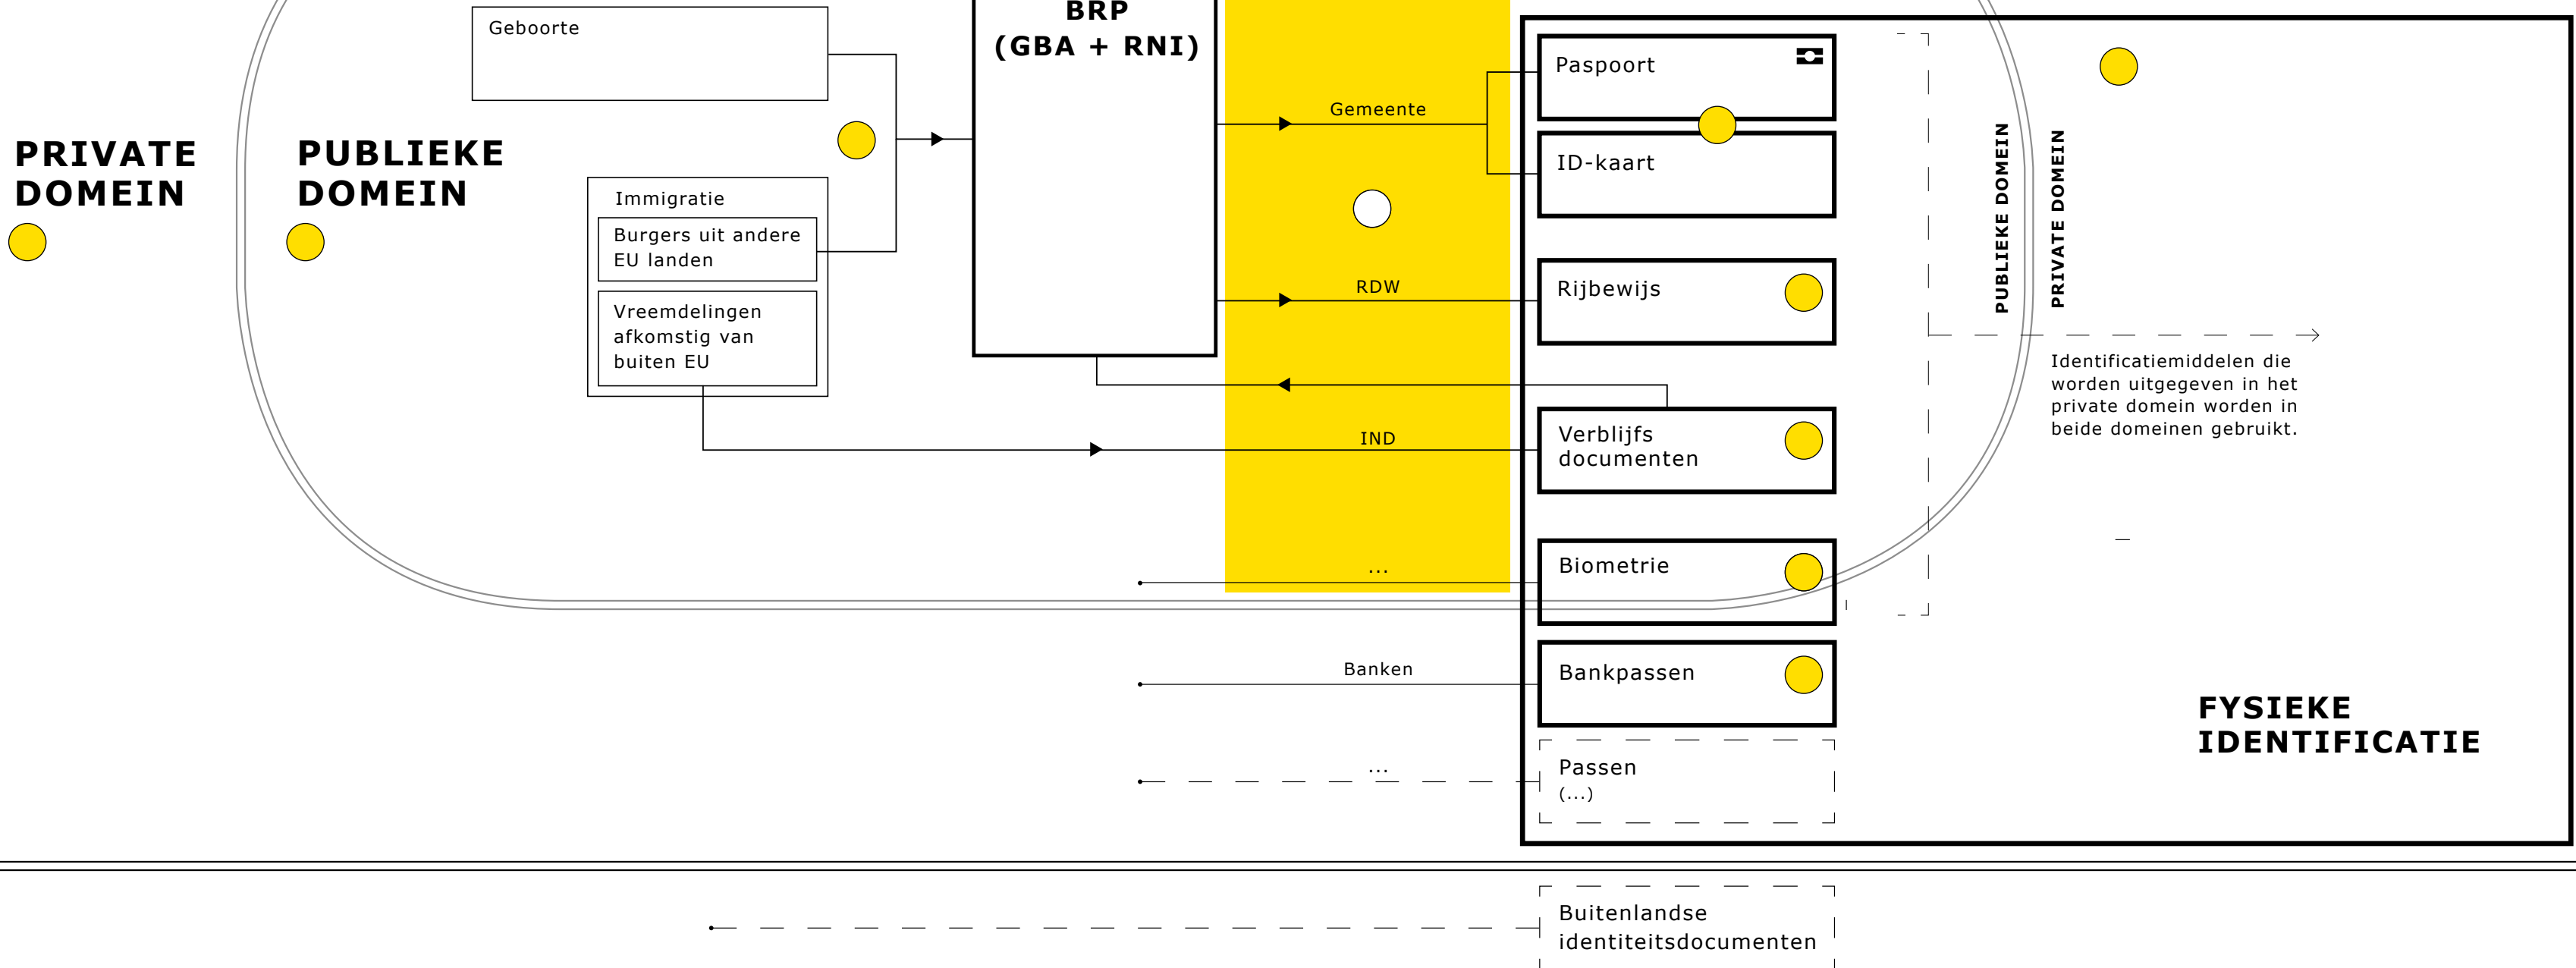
PRIVATE DOMEIN

PUBLIEKE DOMEIN

Geboorte

Immigratie

Burgers uit andere EU landen

Vreemdelingen afkomstig van buiten EU

BRP (GBA + RNI)

Gemeente

RDW

IND

...

Banken

...

Paspoort

ID-kaart

Rijbewijs

Verblijfs documenten

Biometrie

Bankpassen

Passen (...)

PUBLIEKE DOMEIN

PRIVATE DOMEIN

Identificatiemiddelen die worden uitgegeven in het private domein worden in beide domeinen gebruikt.

FYSIEKE IDENTIFICATIE

Buitenlandse identiteitsdocumenten